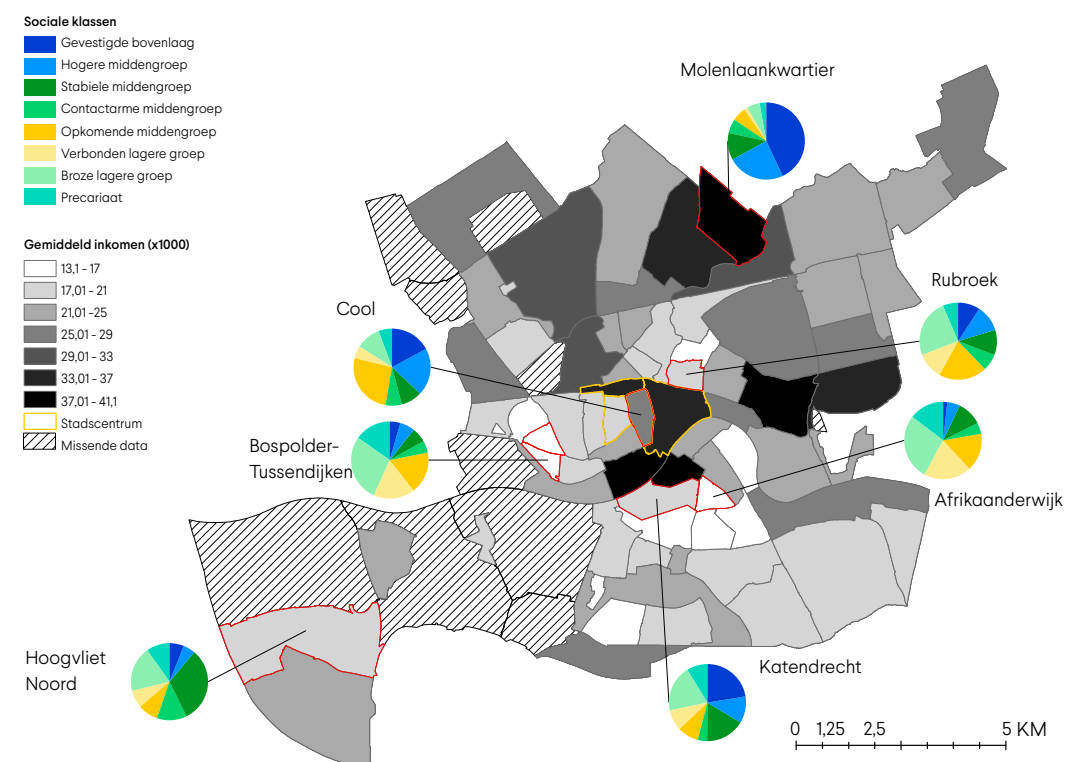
Sociale klassen
Gevestigde bovenlaag
Hogere middengroep
Stabiele middengroep
Contactarme middengroep
Opkomende middengroep
Verbonden lagere groep
Broze lagere groep
Precariaat

Gemiddeld inkomen (x1000)
13,1 - 17
17,01 - 21
21,01 -25
25,01 - 29
29,01 - 33
33,01 - 37
37,01 - 41,1
Stadscentrum
Missende data

Molenlaankwartier

Rubroek

Cool

Bospolder-Tussendijken

Afrikaanderwijk

Hoogvliet Noord

Katendrecht

0 1,25 2,5 5 KM